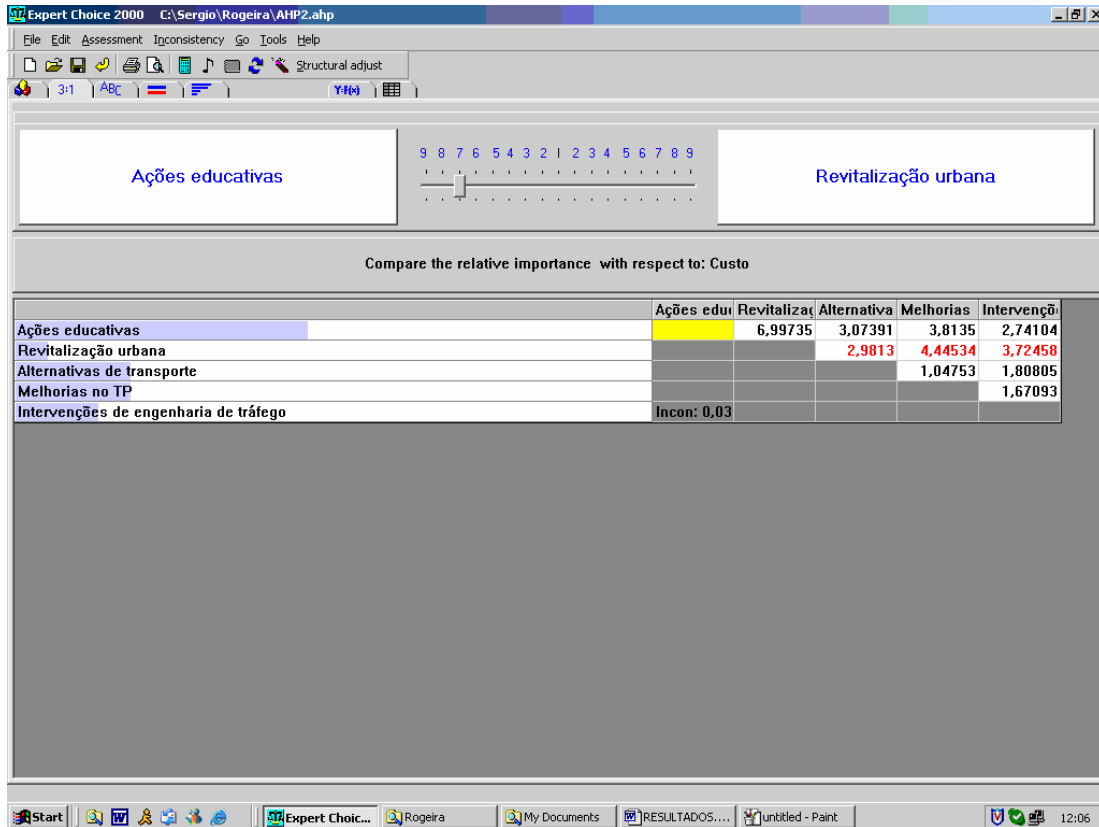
Expert Choice 2000 C:\Sergio\Rogeira\AHP2.ahp

File Edit Assessment Inconsistency Go Tools Help

Structural adjust

3:1 ABC Y=f(x)

Ações educativas

9 8 7 6 5 4 3 2 1 2 3 4 5 6 7 8 9

Revitalização urbana

Compare the relative importance with respect to: Custo

| | Ações edu | Revitalizaç | Alternativa | Melhorias | Intervençõ |
|---|---|---|---|---|---|
| Ações educativas | | 6,99735 | 3,07391 | 3,8135 | 2,74104 |
| Revitalização urbana | | | 2,9813 | 4,44534 | 3,72458 |
| Alternativas de transporte | | | | 1,04753 | 1,80805 |
| Melhorias no TP | | | | | 1,67093 |
| Intervenções de engenharia de tráfego | Incon: 0,03 | | | | |

Start | Expert Choic... | Rogeira | My Documents | RESULTADOS.... | untitled - Paint | 12:06